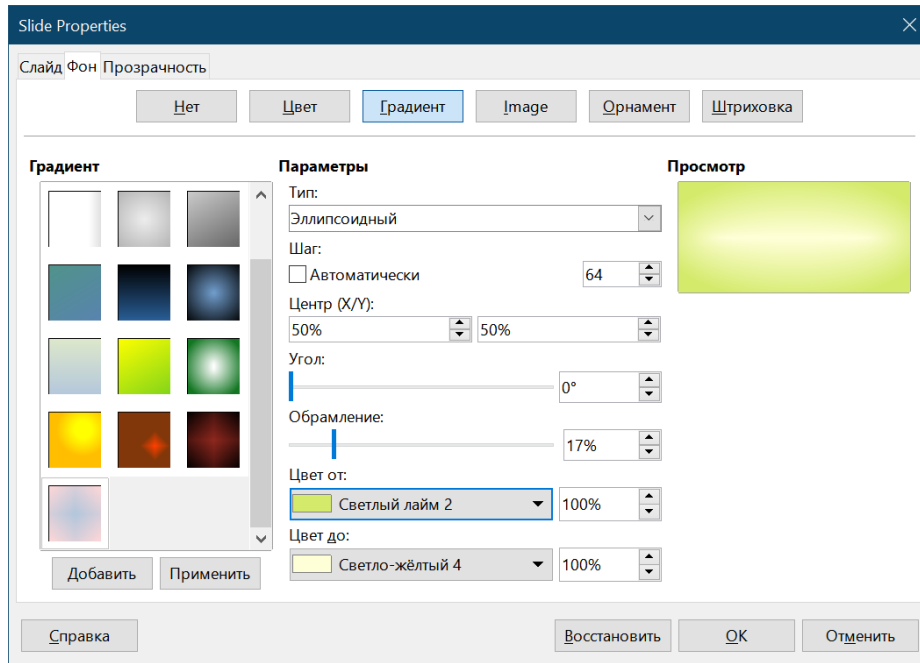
Slide Properties

Слайд Фон Прозрачность

Нет Цвет Градиент Image Орнамент Штриховка

Градиент

Параметры

Тип:

Эллипсоидный

Шаг:

Автоматически

64

Центр (X/Y):

50%

50%

Угол:

0°

Обрамление:

17%

Цвет от:

Светлый лайм 2

100%

Цвет до:

Светло-жёлтый 4

100%

Просмотр

Добавить Применить

Справка

Восстановить OK Отменить